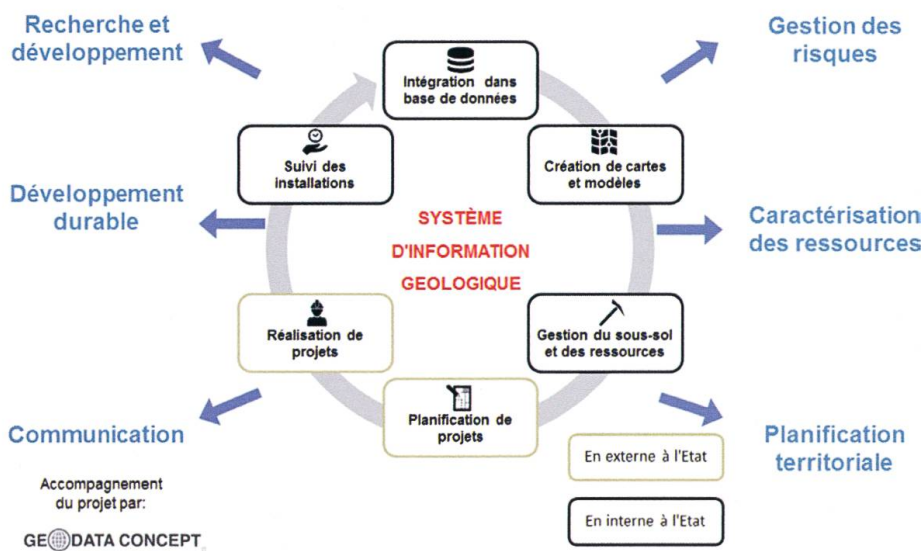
Recherche et développement

Gestion des risques

Intégration dans base de données

Suivi des installations

Création de cartes et modèles

Développement durable

SYSTÈME D'INFORMATION GEOLOGIQUE

Caractérisation des ressources

Réalisation de projets

Gestion du sous-sol et des ressources

Planification de projets

Communication

Planification territoriale

En externe à l'Etat

En interne à l'Etat

Accompagnement du projet par:

GEODATA CONCEPT